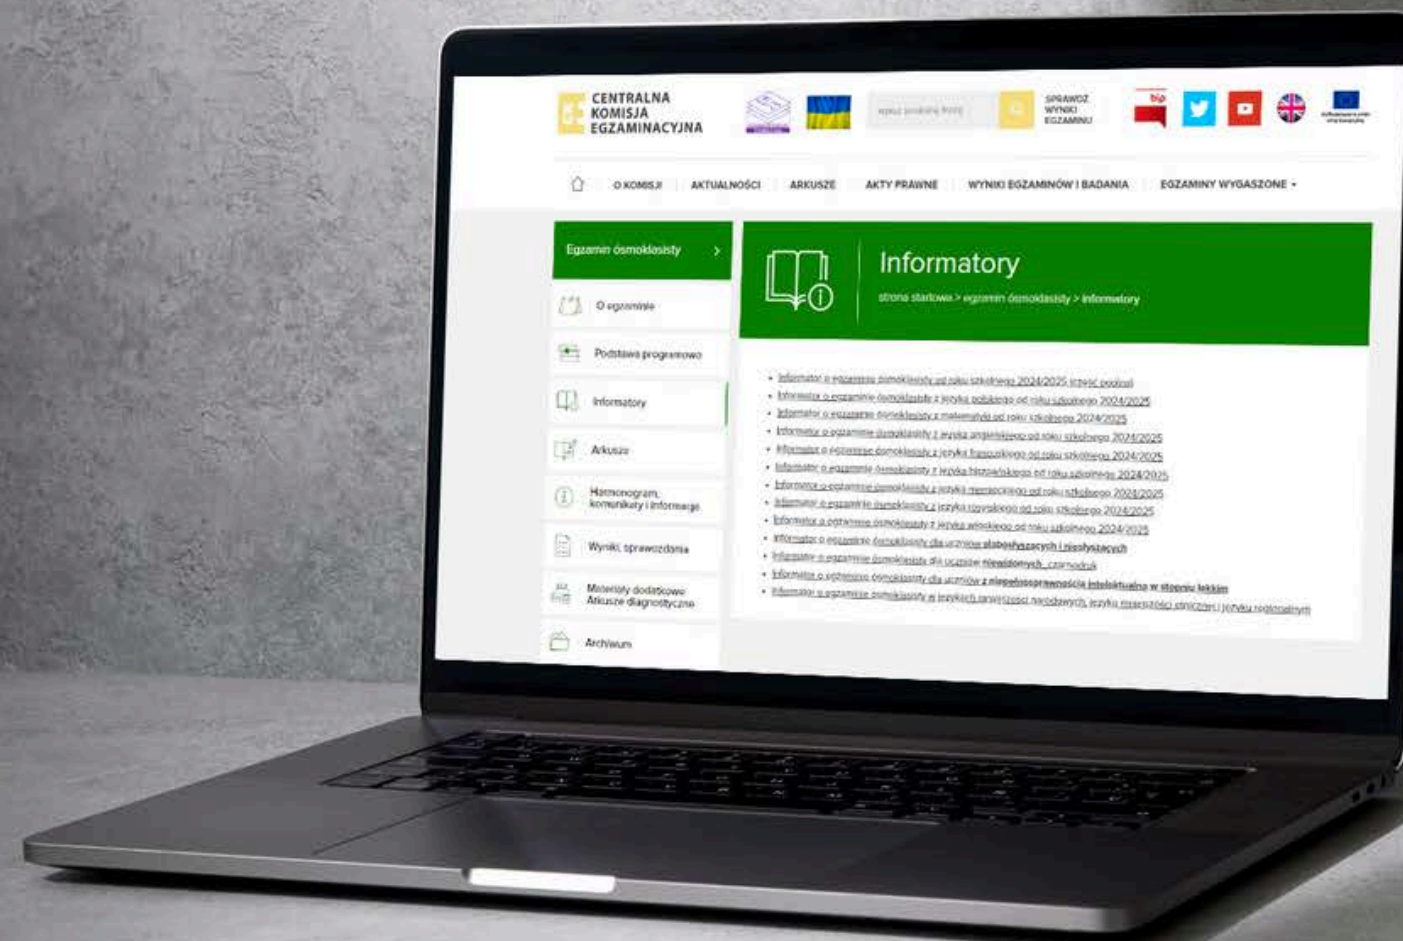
CENTRALNA KOMISJA EGZAMINACYJNA

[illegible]

SPRAWDŹ WYNIKI EGZAMINU

bip

O KOMISJI | AKTUALNOŚCI | ARKUSZE | AKTY PRAWNE | WYNIKI EGZAMINÓW I BADANIA | EGZAMINY WYGASZONE

Egzamin ósmoklasisty

O egzaminie

Podstawa programowa

Informatory

Arkusze

Harmonogram, komunikaty i informacje

Wyniki, sprawozdania

Materiały dodatkowe Arkusze diagnostyczne

Archiwum

Informatory

strona startowa > egzamin ósmoklasisty > informatory

• Informator o egzaminie ósmoklasisty od roku szkolnego 2024/2025 (część ogólna)
• Informator o egzaminie ósmoklasisty z języka polskiego od roku szkolnego 2024/2025
• Informator o egzaminie ósmoklasisty z matematyki od roku szkolnego 2024/2025
• Informator o egzaminie ósmoklasisty z języka angielskiego od roku szkolnego 2024/2025
• Informator o egzaminie ósmoklasisty z języka francuskiego od roku szkolnego 2024/2025
• Informator o egzaminie ósmoklasisty z języka hiszpańskiego od roku szkolnego 2024/2025
• Informator o egzaminie ósmoklasisty z języka niemieckiego od roku szkolnego 2024/2025
• Informator o egzaminie ósmoklasisty z języka rosyjskiego od roku szkolnego 2024/2025
• Informator o egzaminie ósmoklasisty z języka włoskiego od roku szkolnego 2024/2025
• Informator o egzaminie ósmoklasisty dla uczniów słabosłyszących i niesłyszących
• Informator o egzaminie ósmoklasisty dla uczniów niewidomych_czarnodruk
• Informator o egzaminie ósmoklasisty dla uczniów z niepełnosprawnością intelektualną w stopniu lekkim
• Informator o egzaminie ósmoklasisty w językach mniejszości narodowych, języku mniejszości etnicznej i języku regionalnym